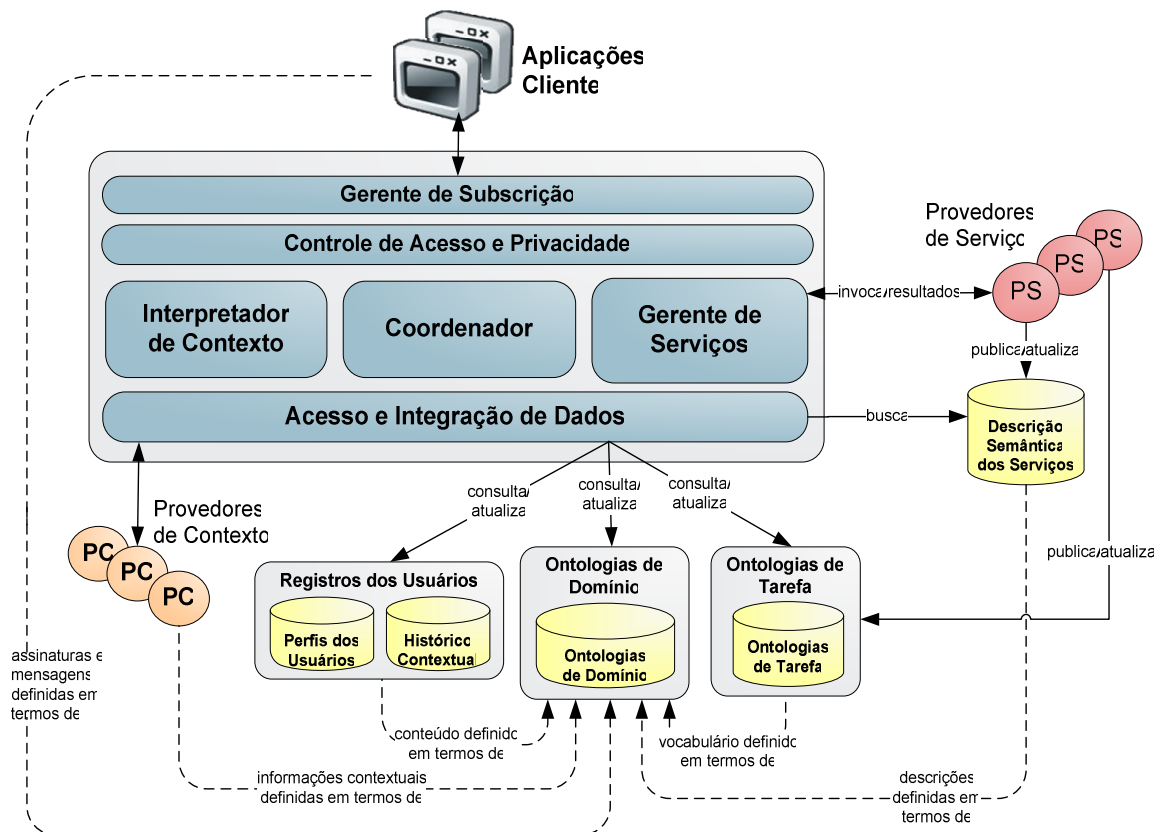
Aplicações Cliente

Gerente de Subscrição

Controle de Acesso e Privacidade

Interpretador de Contexto

Coordenador

Gerente de Serviços

Acesso e Integração de Dados

Provedores de Serviço

PS

PS

PS

invoca/resultados

publica/atualiza

busca

Descrição Semântica dos Serviços

consulta/atualiza

consulta/atualiza

consulta/atualiza

Provedores de Contexto

PC

PC

PC

Registros dos Usuários

Perfis dos Usuários

Histórico Contextual

Ontologias de Domínio

Ontologias de Domínio

Ontologias de Tarefa

Ontologias de Tarefa

publica/atualiza

assinaturas e mensagens definidas em termos de

conteúdo definido em termos de

vocabulário definido em termos de

informações contextuais definidas em termos de

descrições definidas em termos de